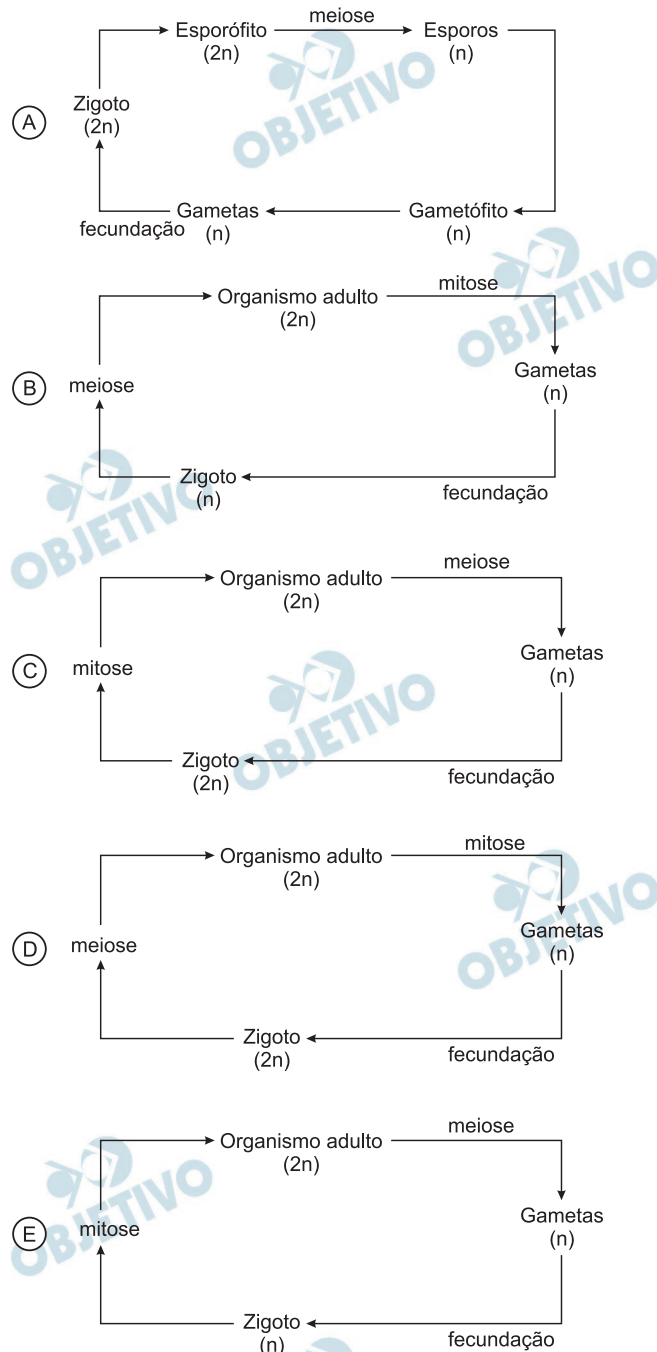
A) Esporófito (2n) meiose Esporos (n)

Zigoto (2n)

Gametas (n) Gametófito (n)
fecundação

OBJETIVO

B) Organismo adulto (2n) mitose

meiose Gametas (n)

Zigoto (n)
fecundação

OBJETIVO

C) Organismo adulto (2n) meiose

mitose Gametas (n)

Zigoto (2n)
fecundação

OBJETIVO

D) Organismo adulto (2n) mitose

meiose Gametas (n)

Zigoto (2n)
fecundação

OBJETIVO

E) Organismo adulto (2n) meiose

mitose Gametas (n)

Zigoto (n)
fecundação

OBJETIVO